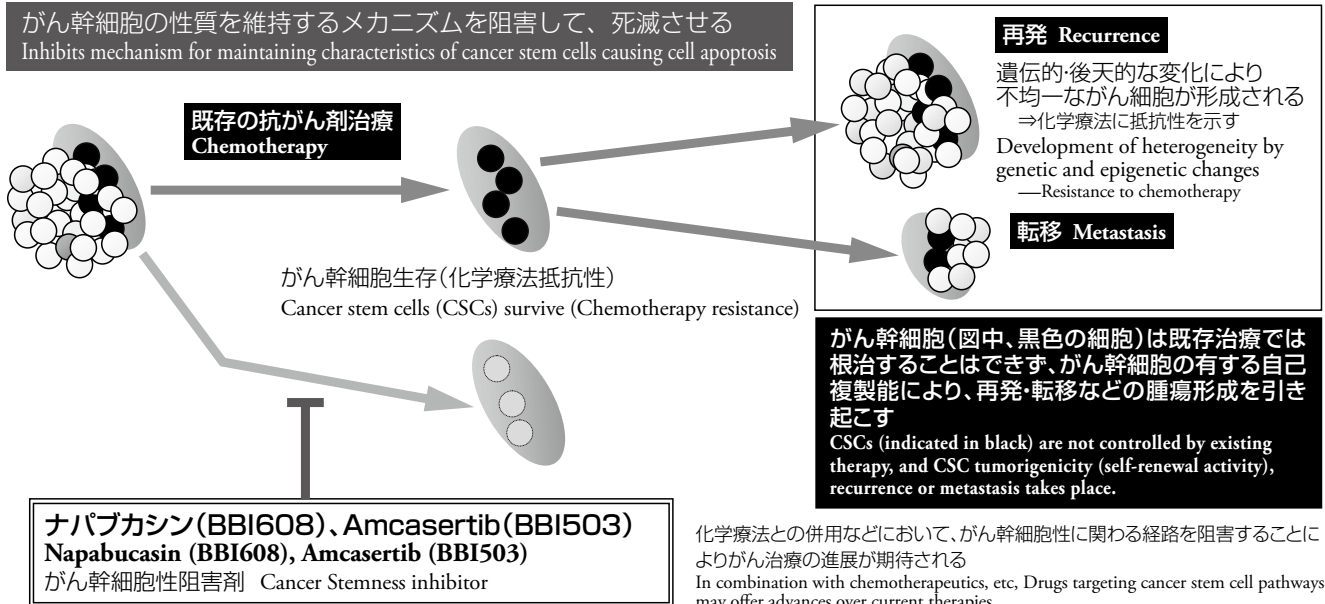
がん幹細胞の性質を維持するメカニズムを阻害して、死滅させる
Inhibits mechanism for maintaining characteristics of cancer stem cells causing cell apoptosis

既存の抗がん剤治療
Chemotherapy

再発 Recurrence
遺伝的·後天的な変化により不均一ながん細胞が形成される
⇒化学療法に抵抗性を示す
Development of heterogeneity by genetic and epigenetic changes
—Resistance to chemotherapy

転移 Metastasis

がん幹細胞生存(化学療法抵抗性)
Cancer stem cells (CSCs) survive (Chemotherapy resistance)

がん幹細胞(図中、黒色の細胞)は既存治療では根治することはできず、がん幹細胞の有する自己複製能により、再発·転移などの腫瘍形成を引き起こす
CSCs (indicated in black) are not controlled by existing therapy, and CSC tumorigenicity (self-renewal activity), recurrence or metastasis takes place.

ナパブカシン(BBI608)、Amcasertib(BBI503)
Napabucasin (BBI608), Amcasertib (BBI503)
がん幹細胞性阻害剤 Cancer Stemness inhibitor

化学療法との併用などにおいて、がん幹細胞性に関わる経路を阻害することによりがん治療の進展が期待される
In combination with chemotherapeutics, etc, Drugs targeting cancer stem cell pathways may offer advances over current therapies.